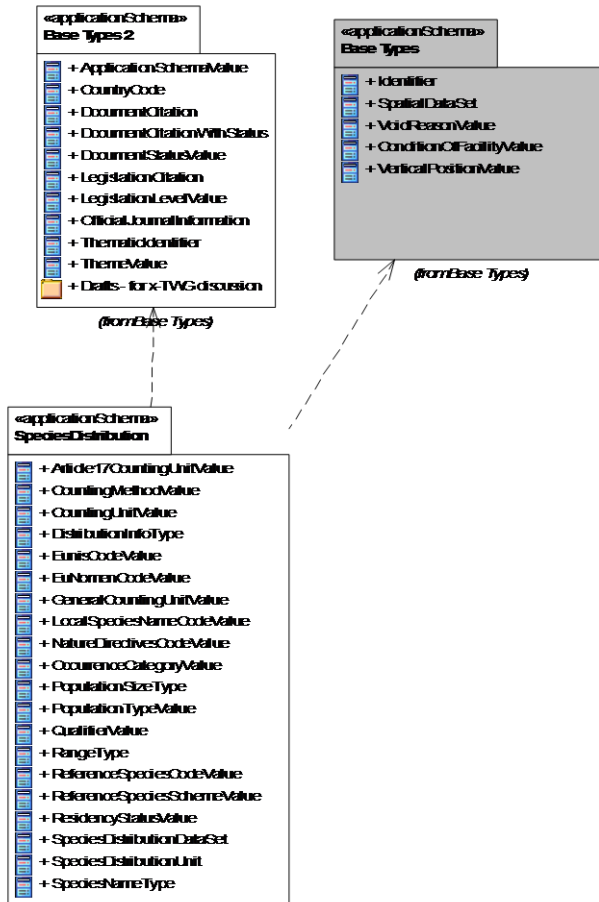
«applicationSchema»
Base Types 2

+ ApplicationSchemaValue
+ CountryCode
+ DocumentCitation
+ DocumentCitationWithStatus
+ DocumentStatusValue
+ LegislationCitation
+ LegislationLevelValue
+ OfficialJournalInformation
+ ThematicIdentifier
+ ThemeValue
+ Drafts - for x-TWG discusion

(from Base Types)

«applicationSchema»
Base Types

+ Identifier
+ SpatialDataSet
+ VoidReasonValue
+ ConditionOfFacilityValue
+ VerticalPositionValue

(from Base Types)

«applicationSchema»
SpeciesDistribution

+ Article17CountingUnitValue
+ CountingMethodValue
+ CountingUnitValue
+ DistributionInfoType
+ EunisCodeValue
+ EuNomenCodeValue
+ GeneralCountingUnitValue
+ LocalSpeciesNameCodeValue
+ NatureDirectivesCodeValue
+ OccurrenceCategoryValue
+ PopulationSizeType
+ PopulationTypeValue
+ QualifierValue
+ RangeType
+ ReferenceSpeciesCodeValue
+ ReferenceSpeciesSchemeValue
+ ResidencyStatusValue
+ SpeciesDistributionDataSet
+ SpeciesDistributionUnit
+ SpeciesNameType